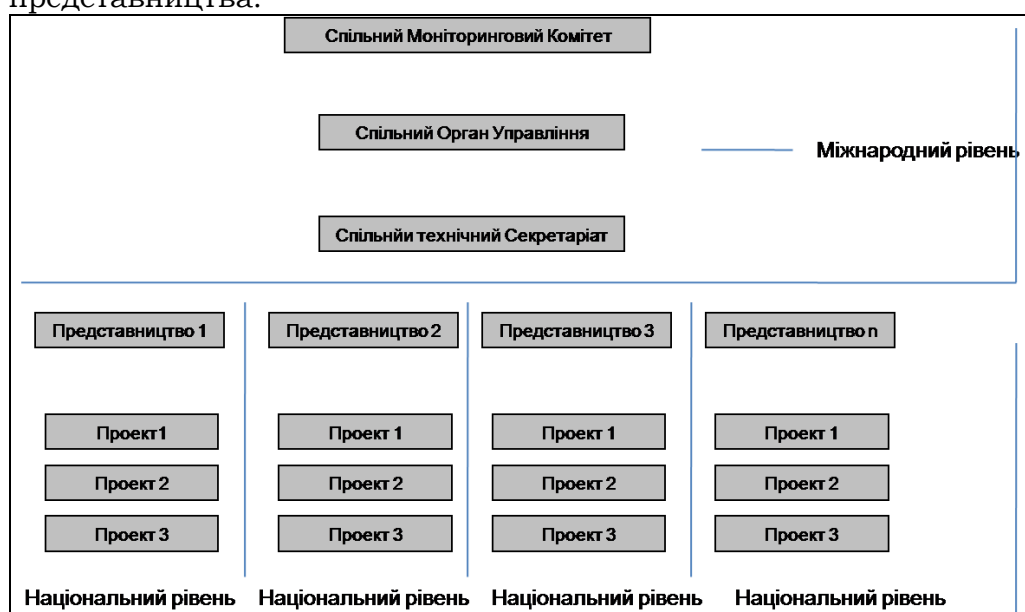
представництва.

Спільний Моніторинговий Комітет

Спільний Орган Управління

Міжнародний рівень

Спільнйи технічний Секретаріат

Представництво 1

Проект1

Проект 2

Проект 3

Національний рівень

Представництво 2

Проект 1

Проект 2

Проект 3

Національний рівень

Представництво 3

Проект 1

Проект 2

Проект 3

Національний рівень

Представництво n

Проект 1

Проект 2

Проект 3

Національний рівень